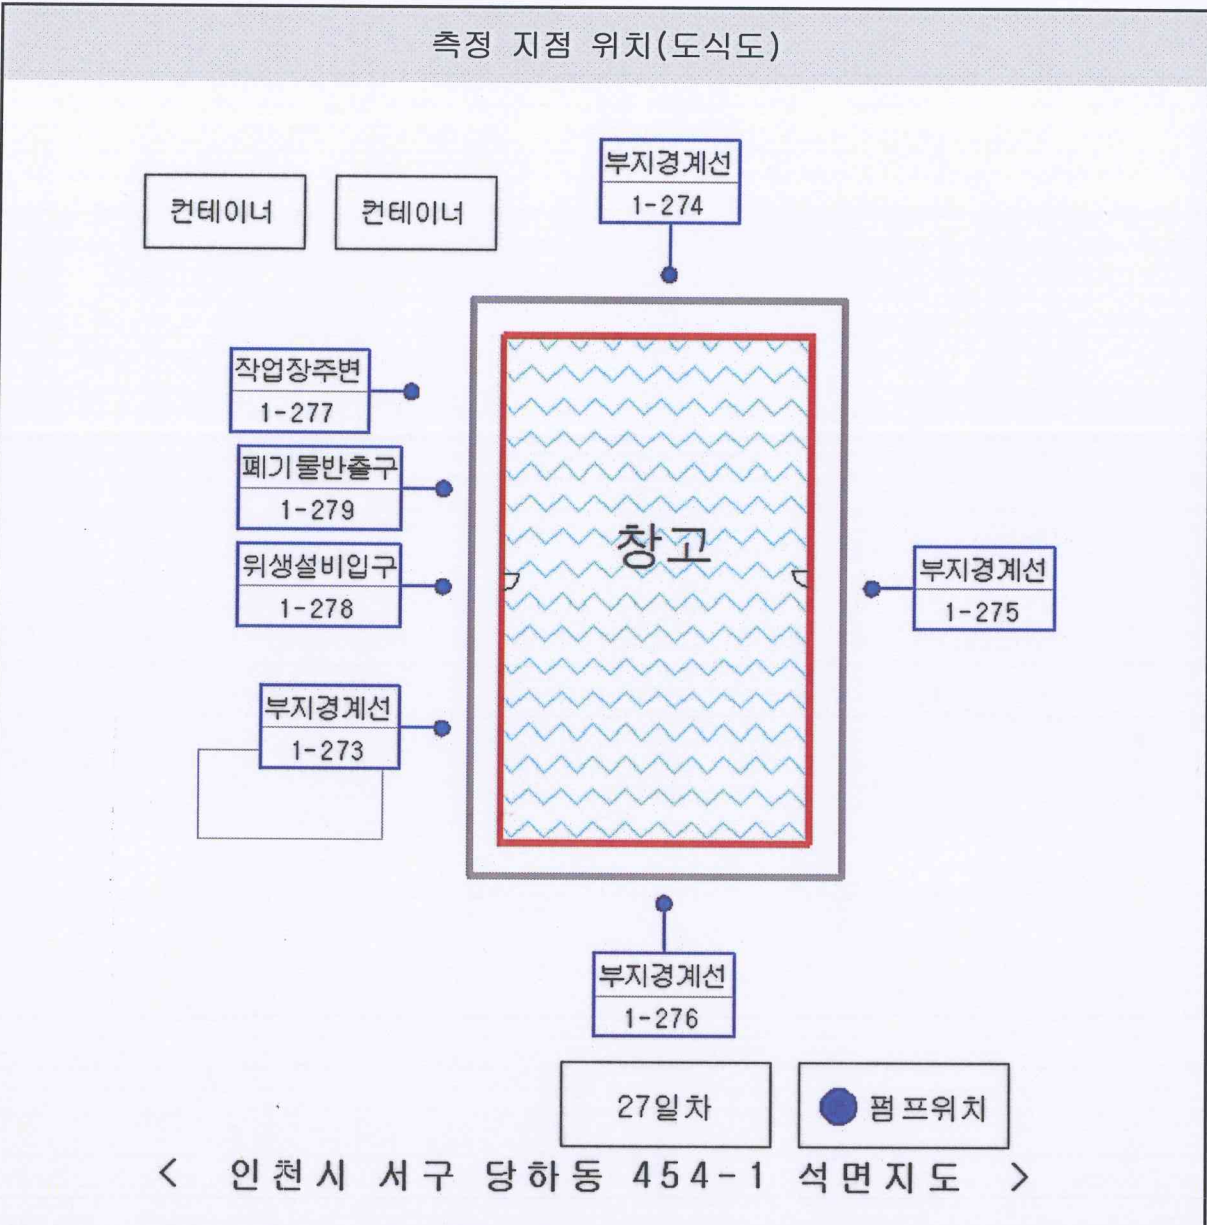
측정 지점 위치(도식도)

컨테이너

컨테이너

부지경계선
1-274

작업장주변
1-277

폐기물반출구
1-279

위생설비입구
1-278

부지경계선
1-273

창고

부지경계선
1-275

부지경계선
1-276

27일차

펌프위치

< 인천시 서구 당하동 454-1 석면지도 >